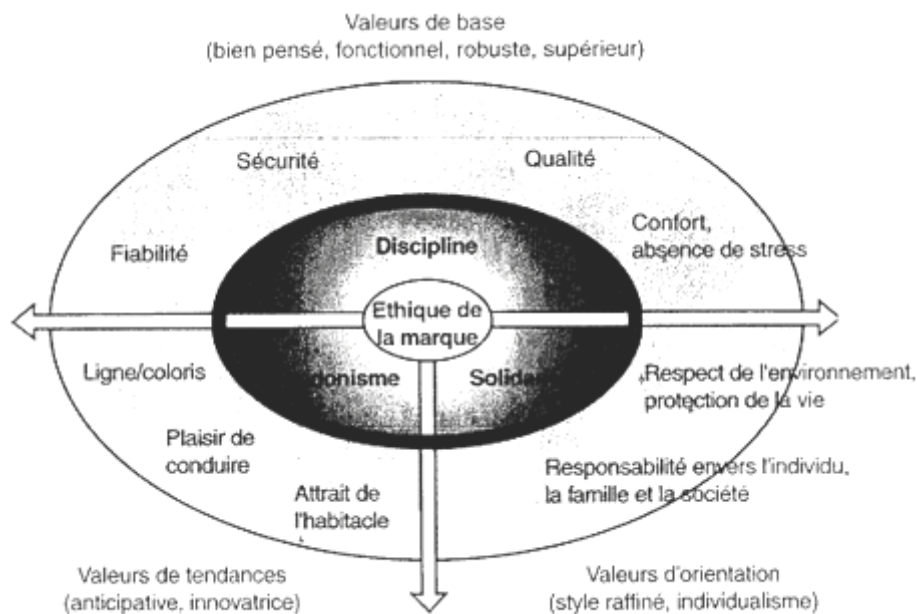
Valeurs de base
(bien pensé, fonctionnel, robuste, supérieur)

Sécurité

Qualité

Fiabilité

Discipline

Confort, absence de stress

Ethique de la marque

Ligne/coloris

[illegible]onisme

Solida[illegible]

Respect de l'environnement, protection de la vie

Plaisir de conduire

Responsabilité envers l'individu, la famille et la société

Attrait de l'habitacle

Valeurs de tendances
(anticipative, innovatrice)

Valeurs d'orientation
(style raffiné, individualisme)